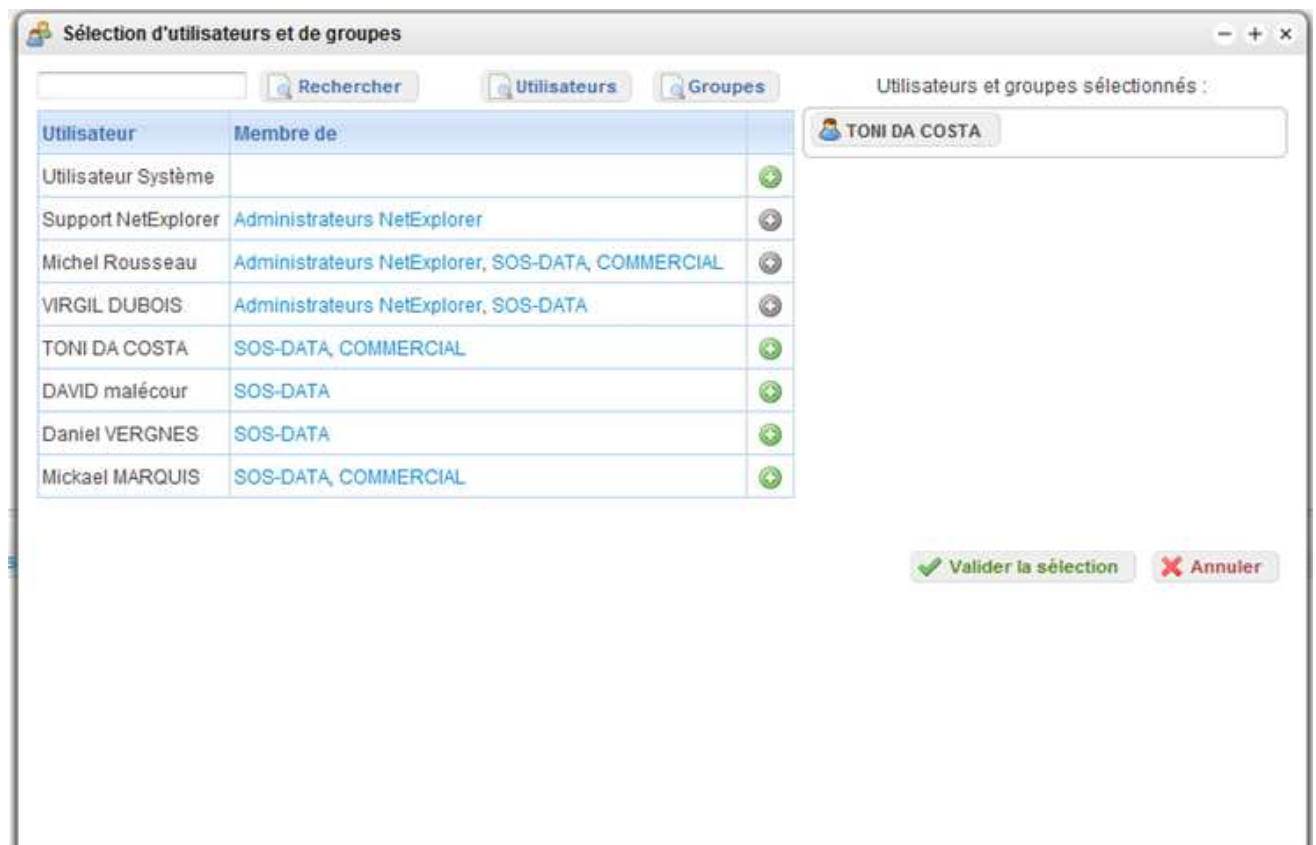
Sélection d'utilisateurs et de groupes

– + ×

Rechercher Utilisateurs Groupes

Utilisateurs et groupes sélectionnés :

TONI DA COSTA

| Utilisateur | Membre de | |
|---|---|---|
| Utilisateur Système | | |
| Support NetExplorer | Administrateurs NetExplorer | |
| Michel Rousseau | Administrateurs NetExplorer, SOS-DATA, COMMERCIAL | |
| VIRGIL DUBOIS | Administrateurs NetExplorer, SOS-DATA | |
| TONI DA COSTA | SOS-DATA, COMMERCIAL | |
| DAVID malécour | SOS-DATA | |
| Daniel VERGNES | SOS-DATA | |
| Mickael MARQUIS | SOS-DATA, COMMERCIAL | |

Valider la sélection Annuler